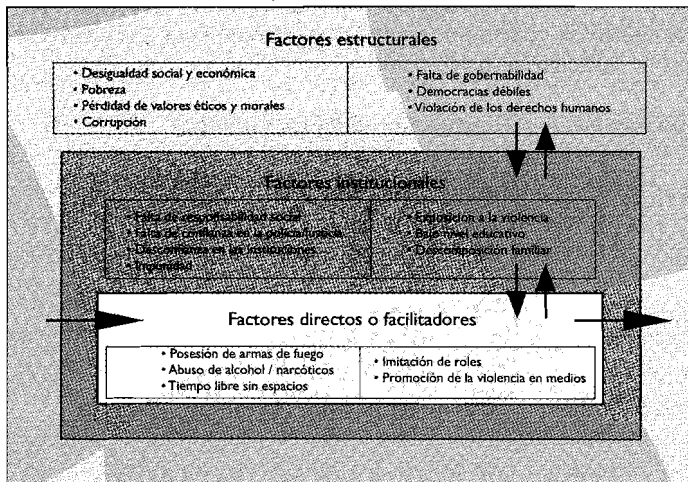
Factores estructurales

• Desigualdad social y económica
• Pobreza
• Pérdidad de valores éticos y morales
• Corrupción

• Falta de gobernabilidad
• Democracias débiles
• Violación de los derechos humanos

Factores institucionales

• Falta de responsabilidad social
• Falta de confianza en la policía/justicia
• Descontento en las instituciones
• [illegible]

• Exposición a la violencia
• Bajo nivel educativo
• Descomposición familiar

Factores directos o facilitadores

• Posesión de armas de fuego
• Abuso de alcohol / narcóticos
• Tiempo libre sin espacios

• Imitación de roles
• Promoción de la violencia en medios